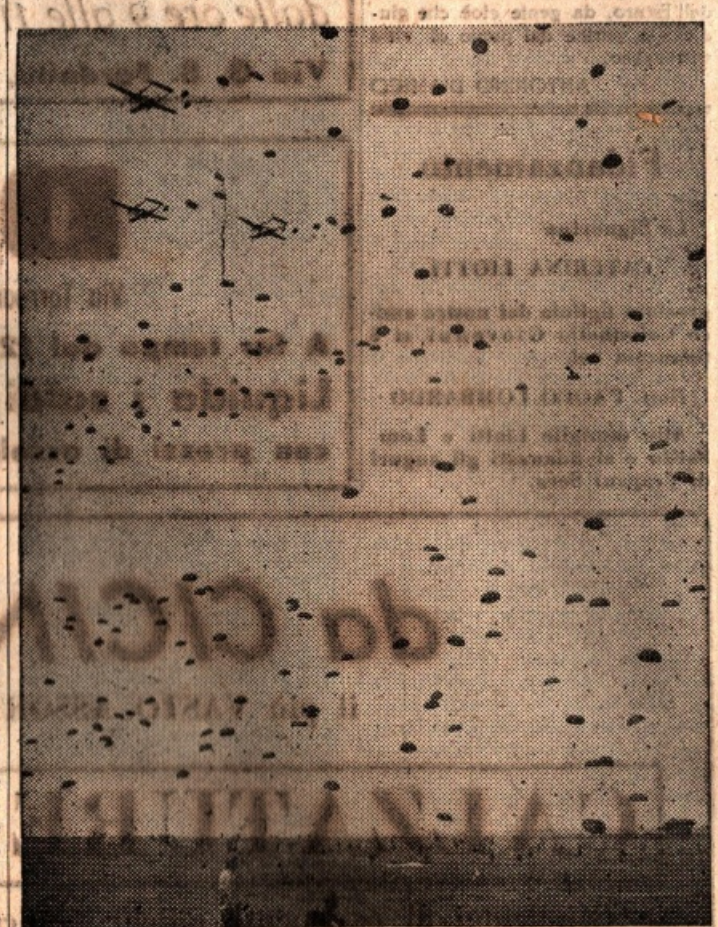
dalle ore 8 alle 1
Via G. B. Gardini
A tu tempo col
Liquida
con prezzi di
Via Torre
del Fuoco, da gente cioè che giu-
ARTURO DURBÈ
Fidanzamento
Le figliuole
CATERINA LIOTTI
figlio del nostro
Gravagnolo
Pietro Fornasino
da CICN
il 10 TANTO